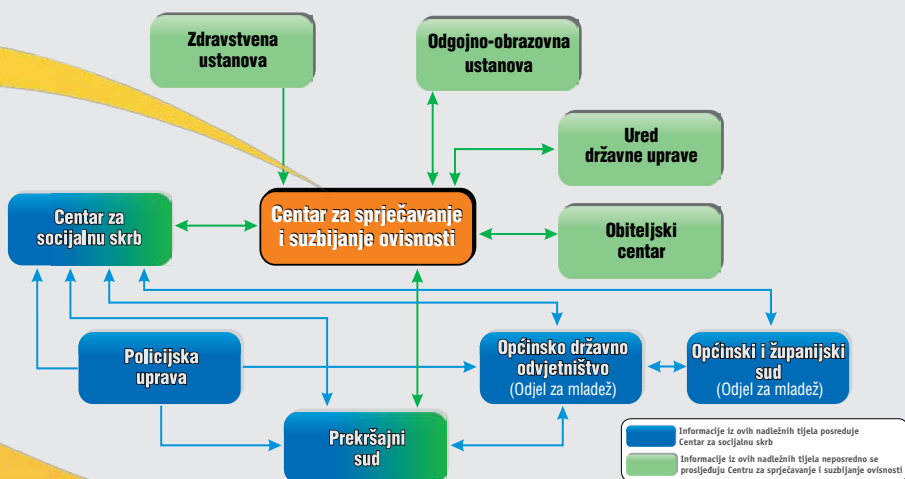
Zdravstvena ustanova

Odgojno-obrazovna ustanova

Ured državne uprave

Centar za socijalnu skrb

Centar za sprječavanje i suzbijanje ovisnosti

Obiteljski centar

Policijska uprava

Općinsko državno odvjetništvo (Odjel za mladež)

Općinski i županijski sud (Odjel za mladež)

Prekršajni sud

Informacije iz ovih nadležnih tijela posreduje Centar za socijalnu skrb

Informacije iz ovih nadležnih tijela neposredno se prosljeđuju Centru za sprječavanje i suzbijanje ovisnosti